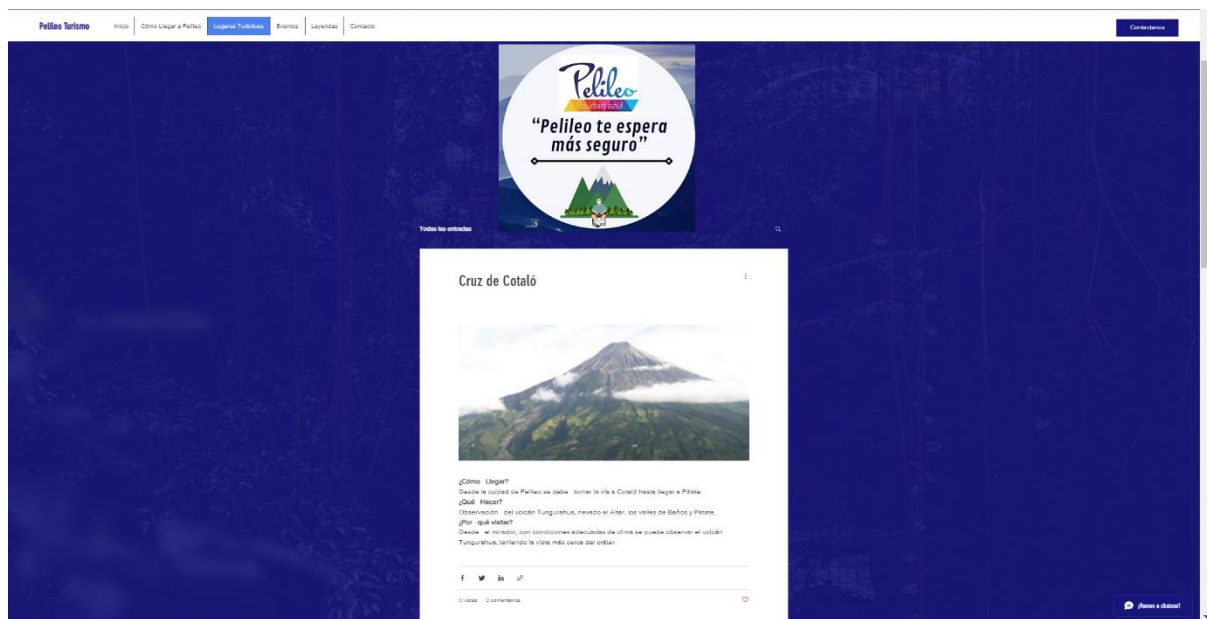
Pelileo Turismo | Inicio | Cómo Llegar a Pelileo | Lugares Turísticos | Eventos | Leyendas | Contacto

Contactenos

Pelileo
ciudad azul
"Pelileo te espera más seguro"

Todas las entradas

Cruz de Cotaló

¿Cómo Llegar?
Desde la cuidad de Pelileo se debe tomar la vía a Cotaló hasta llegar a Piliste.
¿Qué Hacer?
Observación del volcán Tungurahua, nevado el Altar, los valles de Baños y Patate.
¿Por qué visitar?
Desde el mirador, con condiciones adecuadas de clima se puede observar el volcán Tungurahua, teniendo la vista más cerca del cráter.

f in

0 vistas 0 comentarios

¡Vamos a chatear!